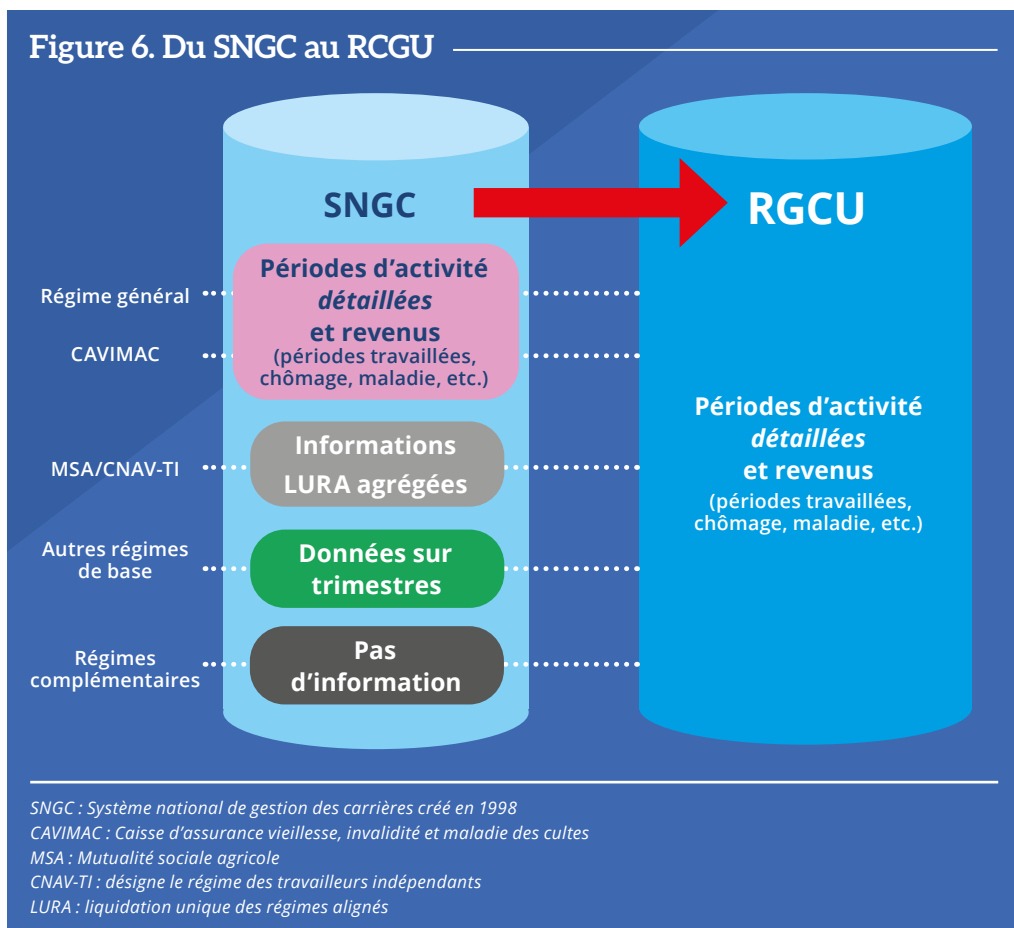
Figure 6. Du SNGC au RCGU

SNGC

RGCU

Régime général

CAVIMAC

Périodes d'activité *détaillées* et revenus (périodes travaillées, chômage, maladie, etc.)

MSA/CNAV-TI

Informations LURA agrégées

Autres régimes de base

Données sur trimestres

Régimes complémentaires

Pas d'information

Périodes d'activité *détaillées* et revenus (périodes travaillées, chômage, maladie, etc.)

*SNGC : Système national de gestion des carrières créé en 1998*
*CAVIMAC : Caisse d'assurance vieillesse, invalidité et maladie des cultes*
*MSA : Mutualité sociale agricole*
*CNAV-TI : désigne le régime des travailleurs indépendants*
*LURA : liquidation unique des régimes alignés*